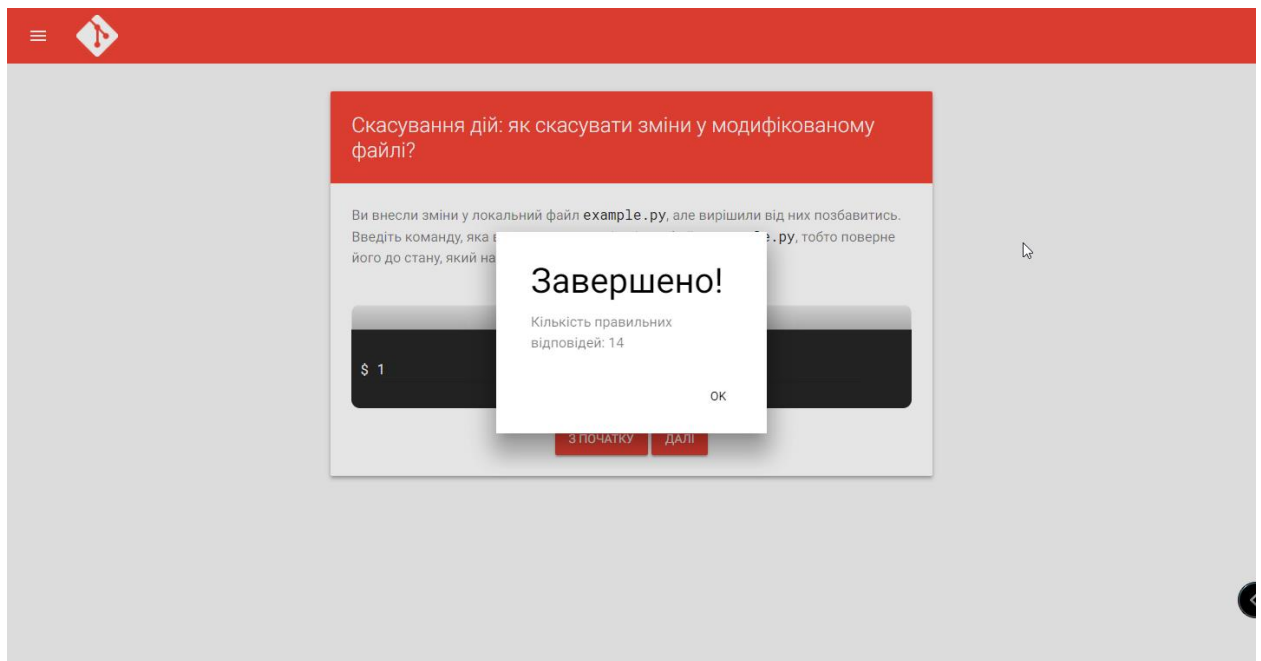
Скасування дій: як скасувати зміни у модифікованому файлі?

Ви внесли зміни у локальний файл example.py, але вирішили від них позбавитись. Введіть команду, яка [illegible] e.py, тобто поверне його до стану, який на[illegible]

$ 1

З ПОЧАТКУ ДАЛІ

Завершено!

Кількість правильних відповідей: 14

OK